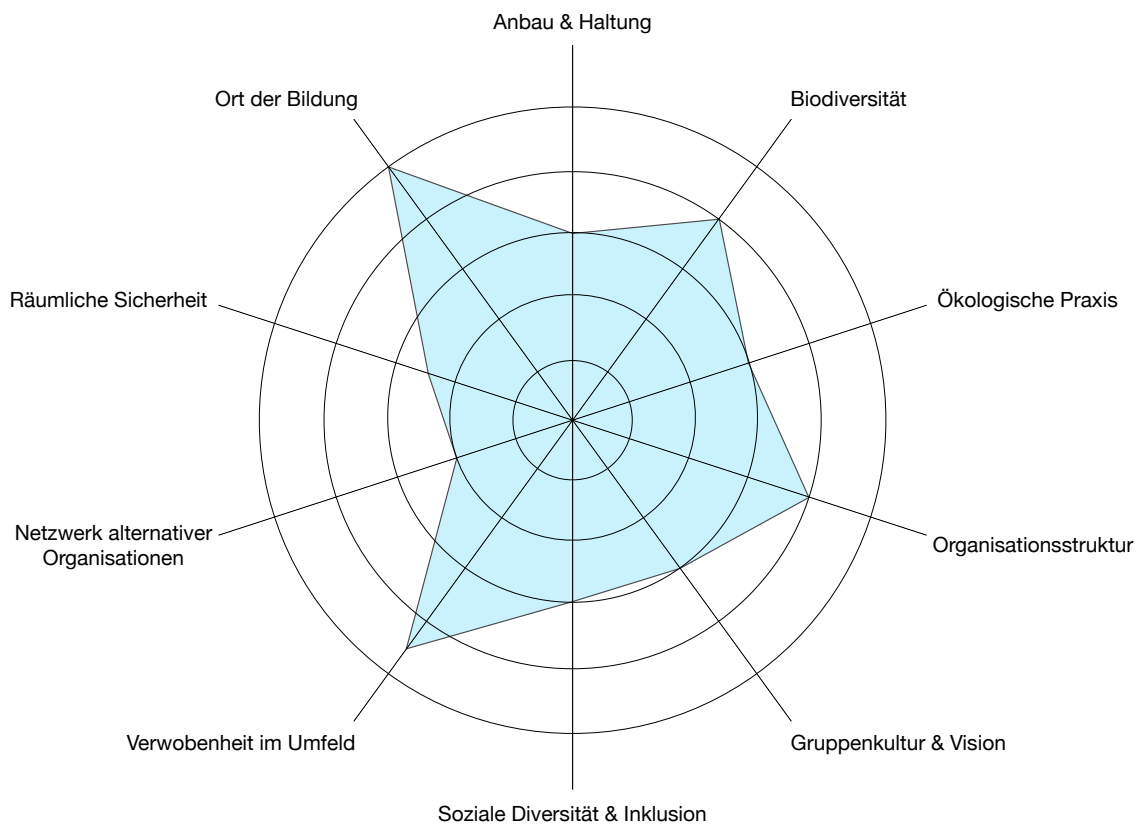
Anbau & Haltung

Biodiversität

Ökologische Praxis

Organisationsstruktur

Gruppenkultur & Vision

Soziale Diversität & Inklusion

Verwobenheit im Umfeld

Netzwerk alternativer Organisationen

Räumliche Sicherheit

Ort der Bildung